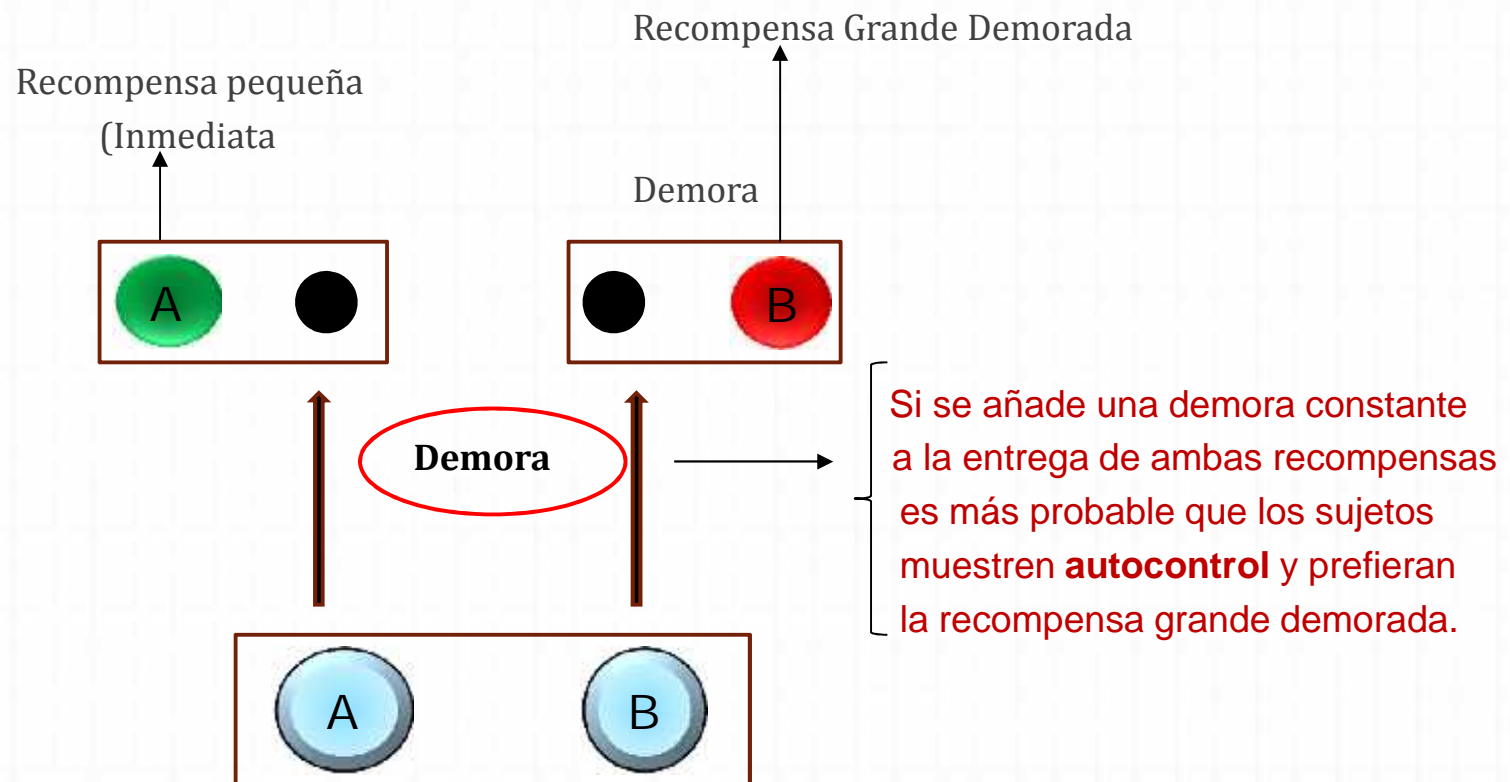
Recompensa Grande Demorada

Recompensa pequeña
(Inmediata

Demora

A

B

Demora

Si se añade una demora constante a la entrega de ambas recompensas es más probable que los sujetos muestren **autocontrol** y prefieran la recompensa grande demorada.

A

B